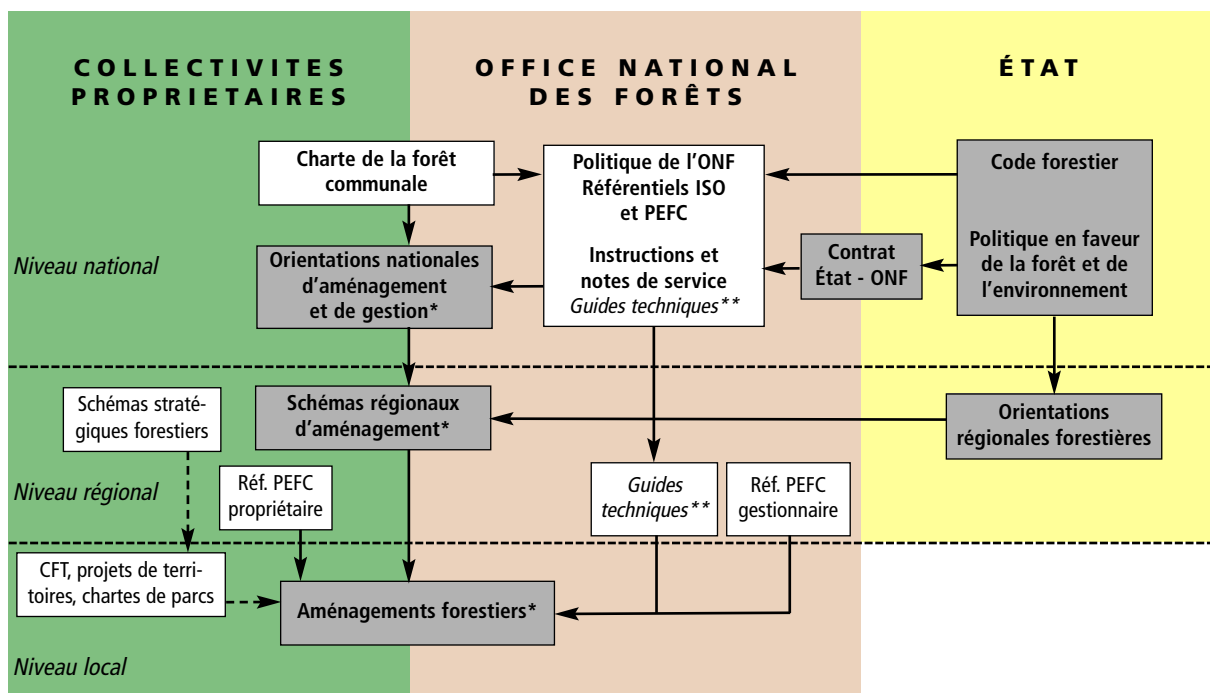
COLLECTIVITES PROPRIETAIRES

OFFICE NATIONAL DES FORÊTS

ÉTAT

Charte de la forêt communale

Politique de l'ONF
Référentiels ISO et PEFC

Instructions et notes de service
Guides techniques**

Code forestier

Politique en faveur de la forêt et de l'environnement

Niveau national

Orientations nationales d'aménagement et de gestion*

Contrat État - ONF

Schémas stratégiques forestiers

Schémas régionaux d'aménagement*

Orientations régionales forestières

Niveau régional

Réf. PEFC propriétaire

Guides techniques**

Réf. PEFC gestionnaire

CFT, projets de territoires, chartes de parcs

Aménagements forestiers*

Niveau local